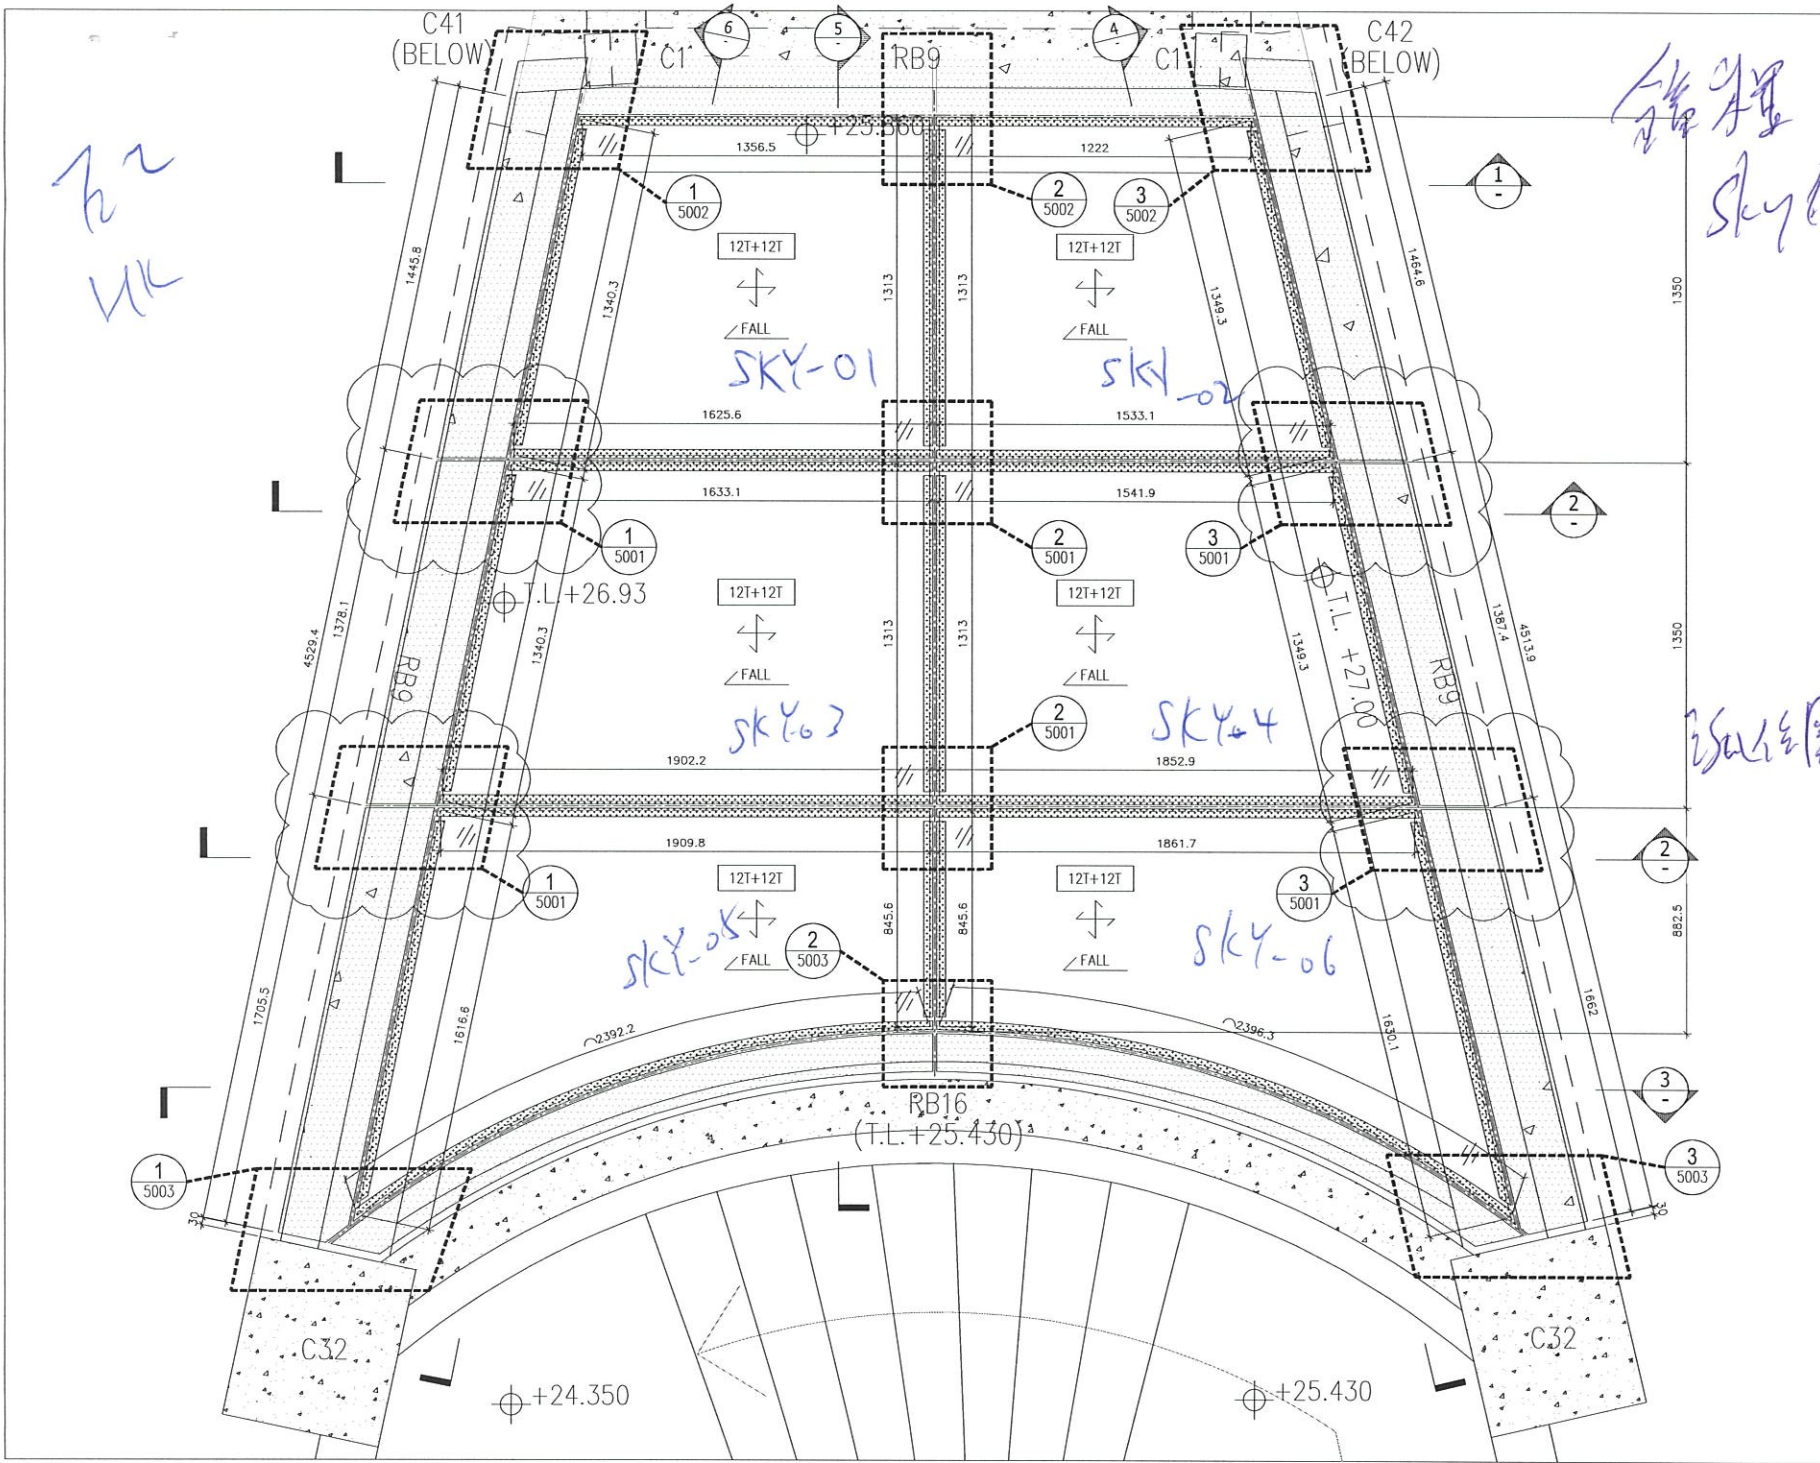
C41 (BELOW)

6

5

4

C42 (BELOW)

C1

RB9

C1

+25.560

1356.5

1222

1
5002

2
5002

3
5002

1
-

12T+12T

FALL

12T+12T

FALL

1445.8

1340.3

1313

1313

1349.3

1464.6

1350

SKY-01

SKY-02

1625.6

1533.1

1633.1

1541.9

2
-

1
5001

2
5001

3
5001

T.L.+26.93

T.L. +27.00

12T+12T

FALL

12T+12T

FALL

4529.4

1378.1

RB9

1340.3

1313

1313

1349.3

1387.4

4513.9

RB9

1350

SKY-03

SKY-04

2
5001

1902.2

1852.9

1909.8

1861.7

1
5001

3
5001

2
-

12T+12T

FALL

12T+12T

FALL

SKY-05

2
5003

SKY-06

845.6

845.6

882.5

1705.5

1616.6

2392.2

2396.3

1630.1

1662

3
-

RB16
(T.L.+25.430)

1
5003

3
5003

30

30

C32

C32

+24.350

+25.430